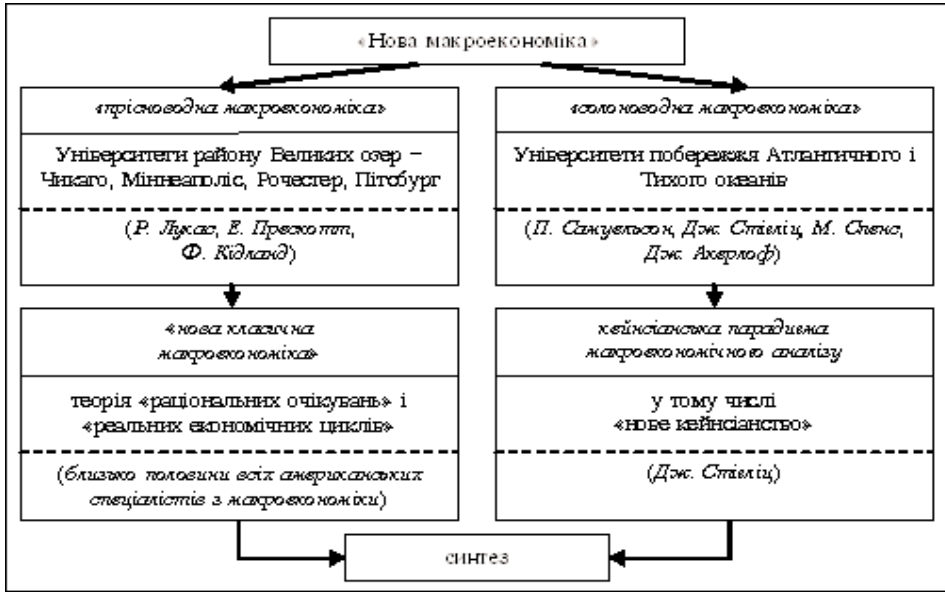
«Нова макроекономіка»

«прісноводна макроекономіка»

Університети району Великих озер – Чикаго, Міннеаполіс, Рочестер, Пітсбург

(Р. Лукас, Е. Прескотт, Ф. Кідланд)

«нова класична макроекономіка»

теорія «раціональних очікувань» і «реальних економічних циклів»

(близько половини всіх американських спеціалістів з макроекономіки)

«солоноводна макроекономіка»

Університети побережжя Атлантичного і Тихого океанів

(П. Самуельсон, Дж. Стігліц, М. Спенс, Дж. Акерлоф)

кейнсіанська парадигма макроекономічного аналізу

у тому числі «нове кейнсіанство»

(Дж. Стігліц)

синтез